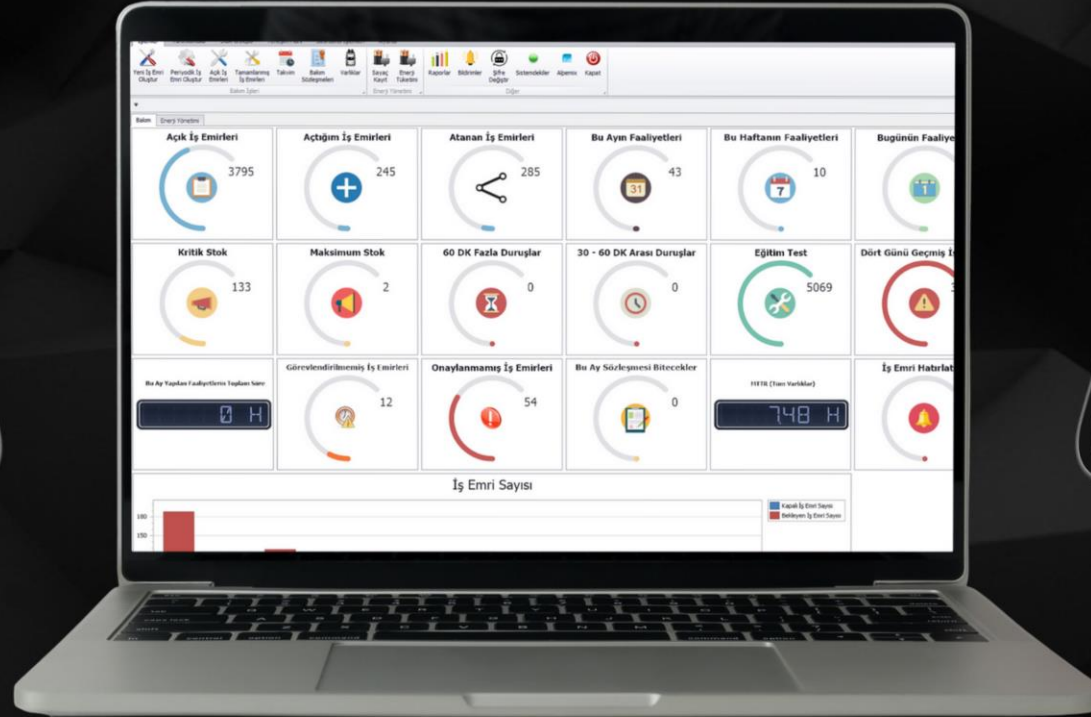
Yeni İş Emri Oluştur
Periyodik İş Emri Oluştur
Açık İş Emirleri
Tamamlanmış İş Emirleri
Takvim
Bakım Sözleşmeleri
Varlıklar
Bakım İşleri
Sayaç Kayıt
Enerji Tüketimi
Enerji Yönetimi
Raporlar
Bildirimler
Şifre Değiştir
Sistemdekiler
Alpemix
Kapat
Diğer

Bakım
Enerji Yönetimi

Açık İş Emirleri
3795

Açtığım İş Emirleri
245

Atanan İş Emirleri
285

Bu Ayın Faaliyetleri
43

Bu Haftanın Faaliyetleri
10

Bugünün Faaliye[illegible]

Kritik Stok
133

Maksimum Stok
2

60 DK Fazla Duruşlar
0

30 - 60 DK Arası Duruşlar
0

Eğitim Test
5069

Dört Günü Geçmiş İ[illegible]

Bu Ay Yapılan Faaliyetlerin Toplam Süre
0 H

Görevlendirilmemiş İş Emirleri
12

Onaylanmamış İş Emirleri
54

Bu Ay Sözleşmesi Bitecekler
0

MTTR (Tüm Varlıklar)
748 H

İş Emri Hatırlat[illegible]

İş Emri Sayısı
180
150
Kapalı İş Emri Sayısı
Bekleyen İş Emri Sayısı